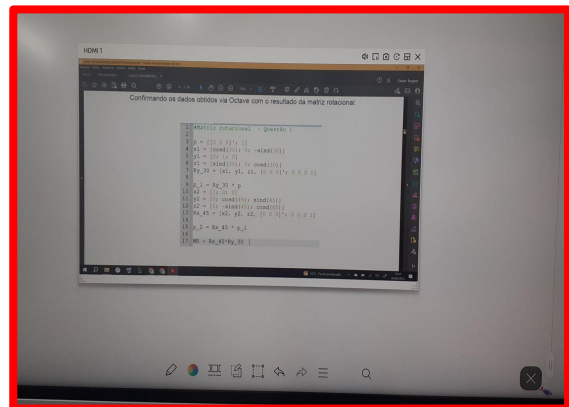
HDMI 1

Confirmando os dados obtidos via Octave com o resultado da matriz rotacional:

1 #Matriz rotacional - Questão 1
2
3 p = [[1 2 3]'; 1]
4 x1 = [cosd(30); 0; -sind(30)]
5 y1 = [0; 1; 0]
6 z1 = [sind(30); 0; cosd(30)]
7 Ry_30 = [x1, y1, z1, [0 0 0]'; 0 0 0 1]
8
9 p_1 = Ry_30 * p
10 x2 = [1; 0; 0]
11 y2 = [0; cosd(45); sind(45)]
12 z2 = [0; -sind(45); cosd(45)]
13 Rx_45 = [x2, y2, z2, [0 0 0]'; 0 0 0 1]
14
15 p_2 = Rx_45 * p_1
16
17 M0 = Rx_45*Ry_30